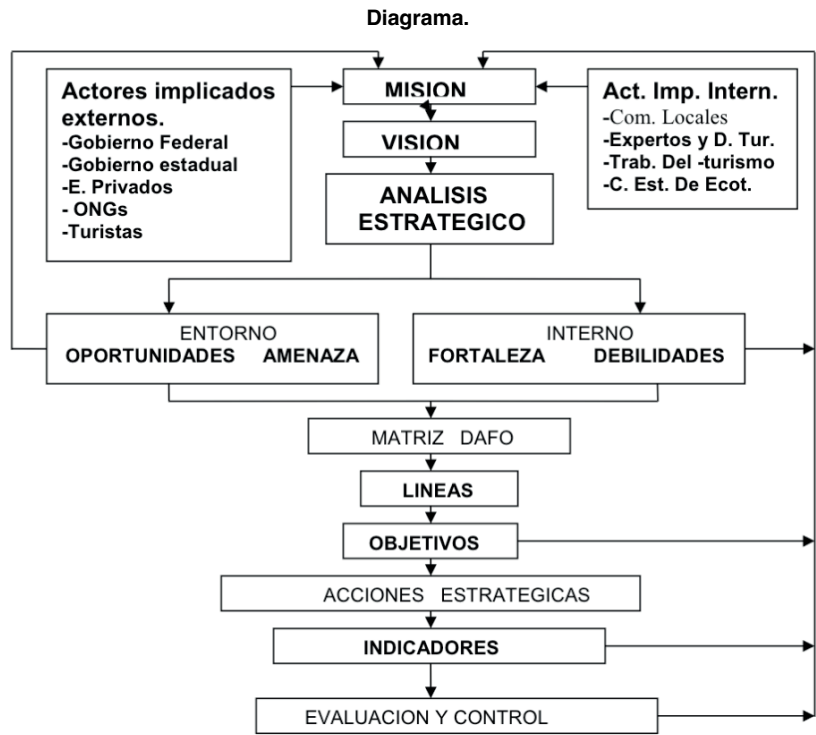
Diagrama.

Actores implicados externos.
-Gobierno Federal
-Gobierno estadual
-E. Privados
- ONGs
-Turistas

MISION

VISION

ANALISIS ESTRATEGICO

Act. Imp. Intern.
-Com. Locales
-Expertos y D. Tur.
-Trab. Del -turismo
-C. Est. De Ecot.

ENTORNO
OPORTUNIDADES AMENAZA

INTERNO
FORTALEZA DEBILIDADES

MATRIZ DAFO

LINEAS

OBJETIVOS

ACCIONES ESTRATEGICAS

INDICADORES

EVALUACION Y CONTROL